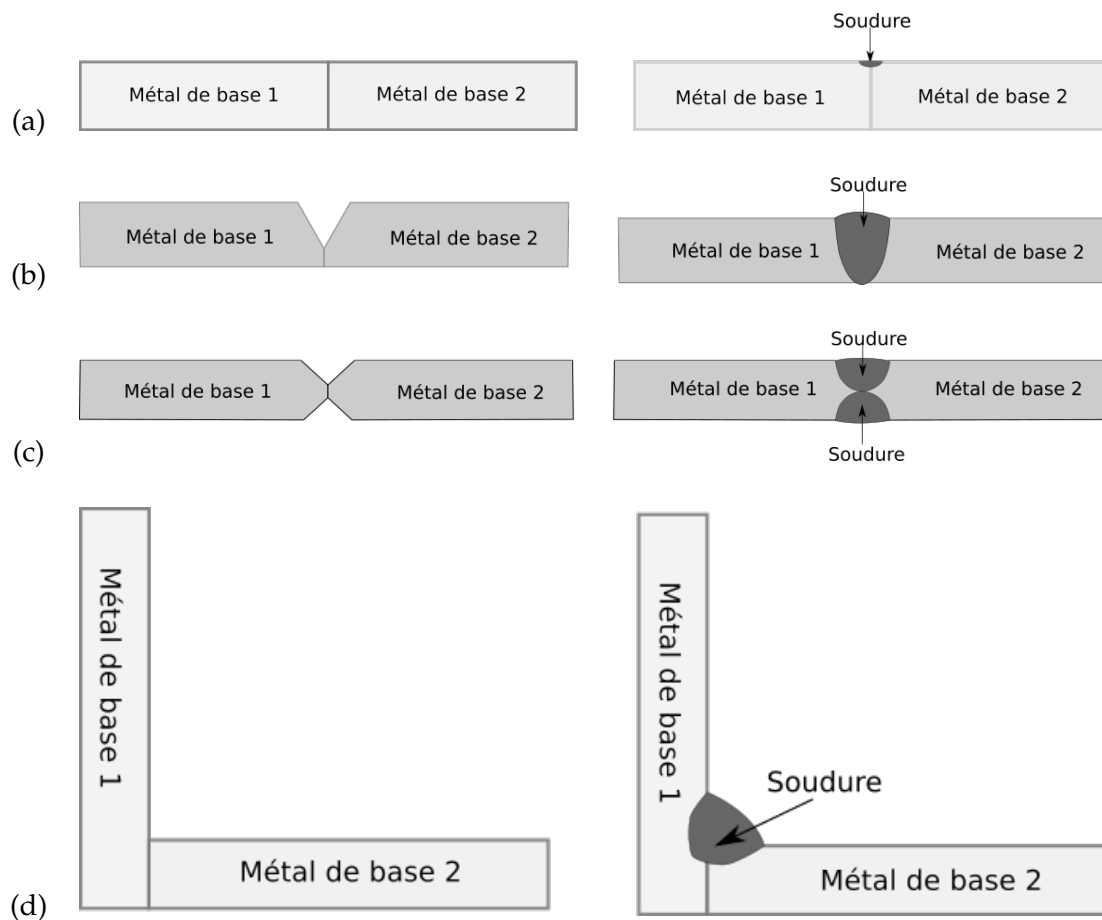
(a)

Métal de base 1

Métal de base 2

Soudure

Métal de base 1

Métal de base 2

(b)

Métal de base 1

Métal de base 2

Soudure

Métal de base 1

Métal de base 2

(c)

Métal de base 1

Métal de base 2

Soudure

Métal de base 1

Métal de base 2

Soudure

(d)

Métal de base 1

Métal de base 2

Métal de base 1

Soudure

Métal de base 2